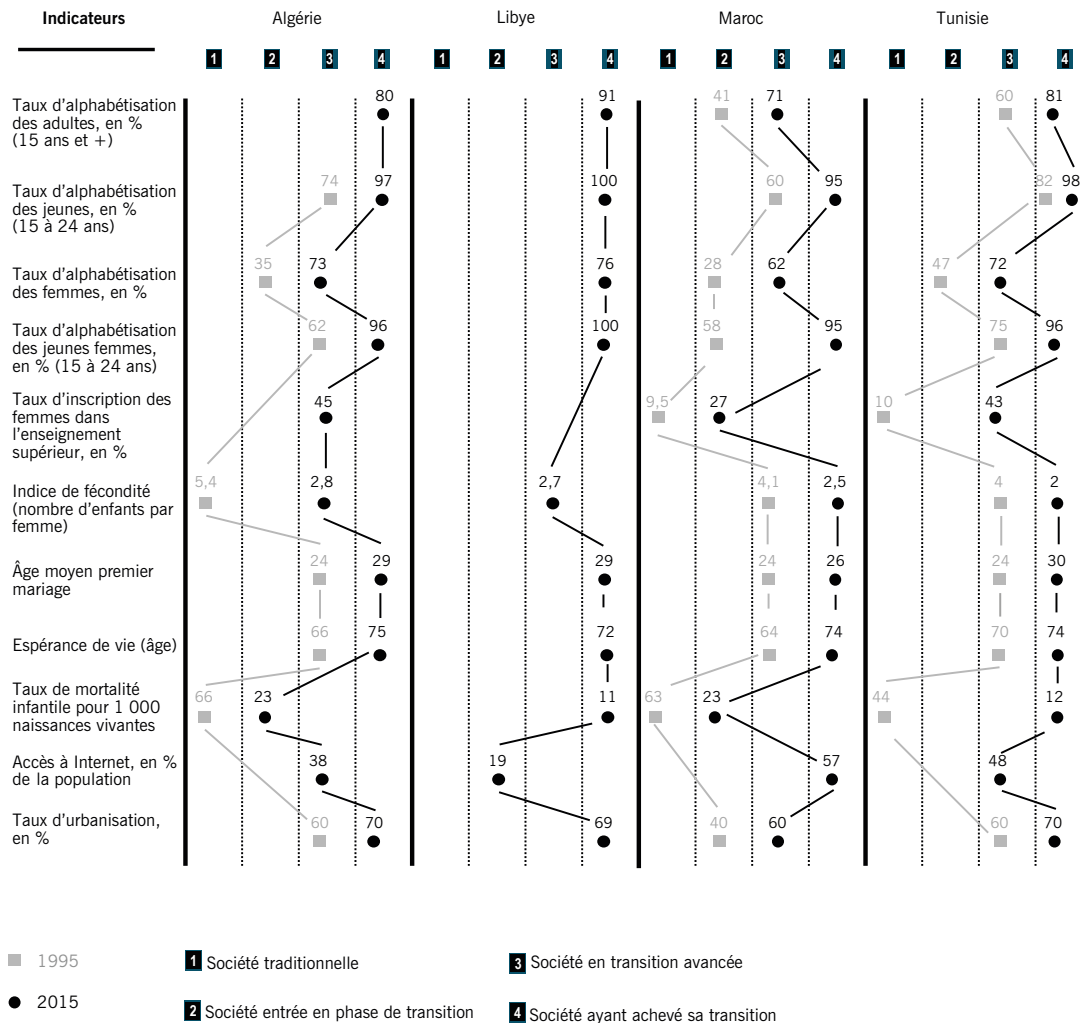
Indicateurs

Algérie Libye Maroc Tunisie

1 2 3 4 1 2 3 4 1 2 3 4 1 2 3 4

Taux d'alphabétisation des adultes, en % (15 ans et +)
80 91 41 71 60 81

Taux d'alphabétisation des jeunes, en % (15 à 24 ans)
74 97 100 60 95 82 98

Taux d'alphabétisation des femmes, en %
35 73 76 28 62 47 72

Taux d'alphabétisation des jeunes femmes, en % (15 à 24 ans)
62 96 100 58 95 75 96

Taux d'inscription des femmes dans l'enseignement supérieur, en %
45 9,5 27 10 43

Indice de fécondité (nombre d'enfants par femme)
5,4 2,8 2,7 4,1 2,5 4 2

Âge moyen premier mariage
24 29 29 24 26 24 30

Espérance de vie (âge)
66 75 72 64 74 70 74

Taux de mortalité infantile pour 1 000 naissances vivantes
66 23 11 63 23 44 12

Accès à Internet, en % de la population
38 19 57 48

Taux d'urbanisation, en %
60 70 69 40 60 60 70

1995

2015

1 Société traditionnelle

2 Société entrée en phase de transition

3 Société en transition avancée

4 Société ayant achevé sa transition